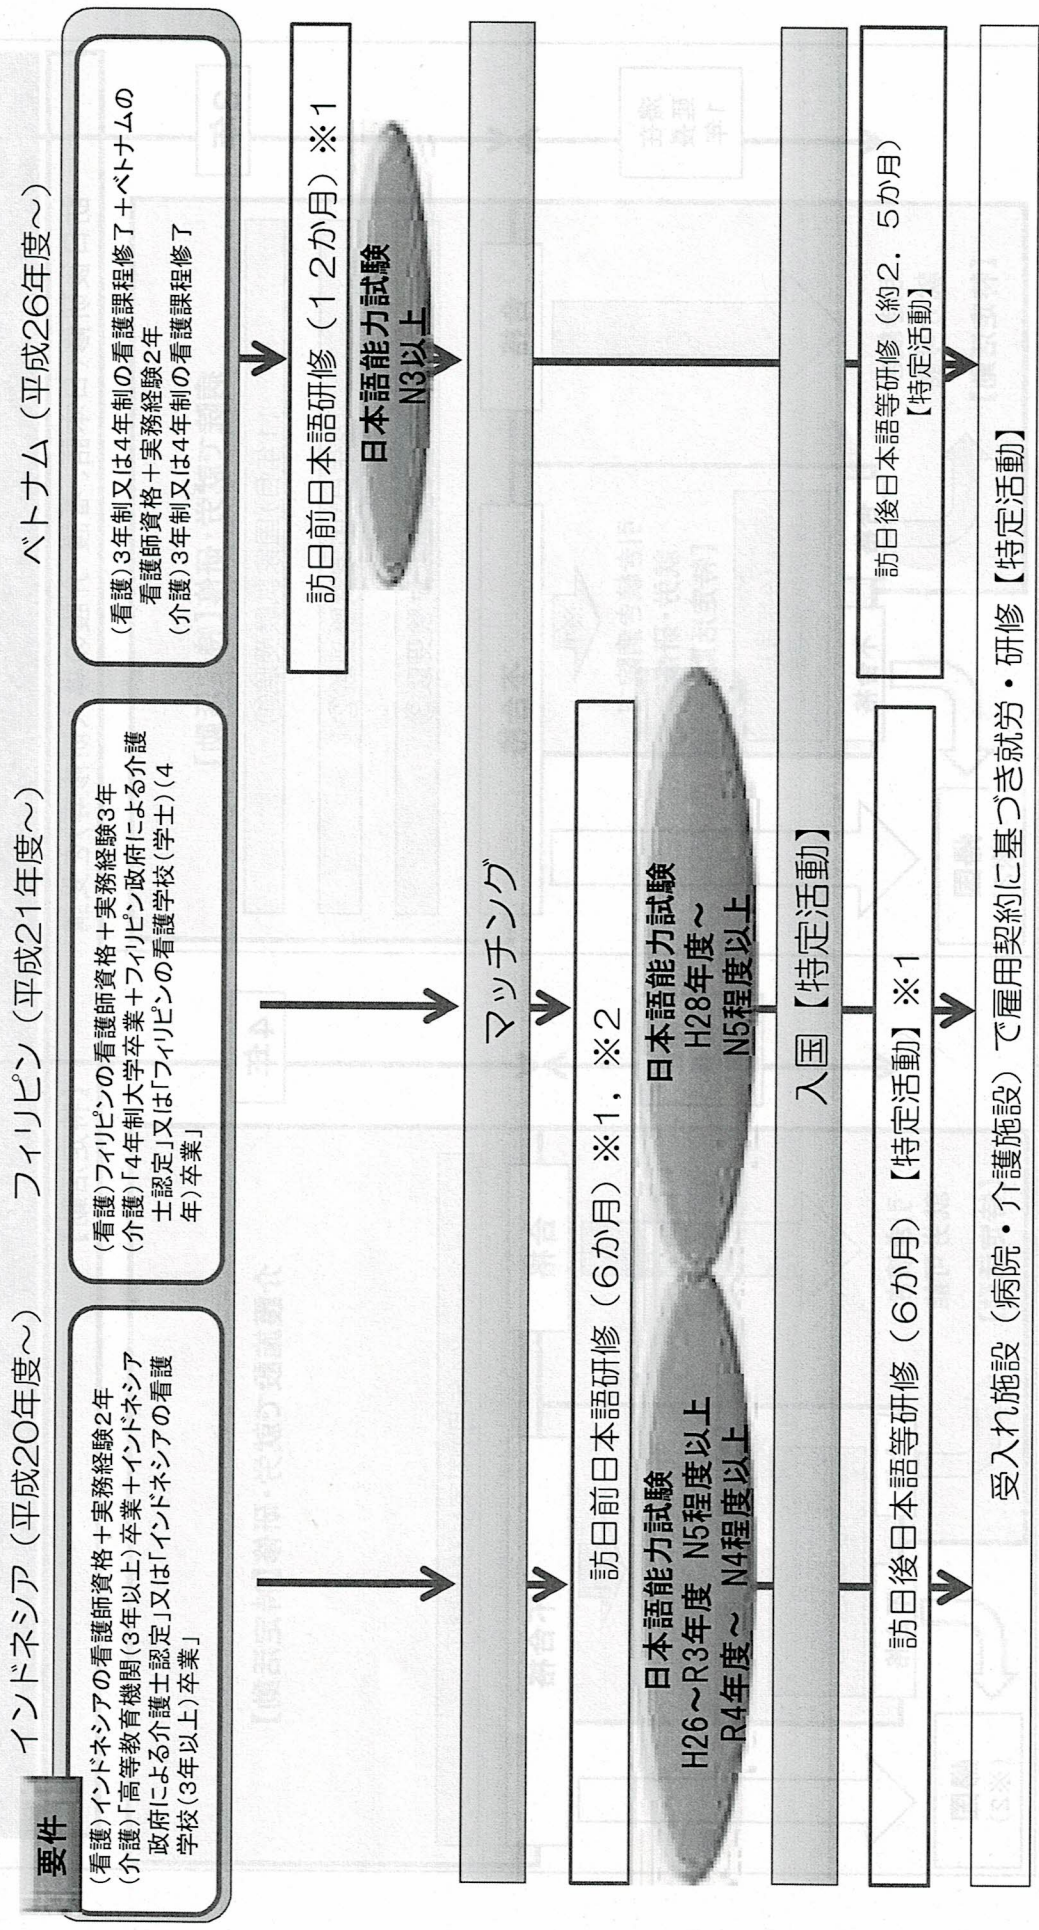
インドネシア（平成20年度～）　フィリピン（平成21年度～）　ベトナム（平成26年度～）

要件

（看護）インドネシアの看護師資格＋実務経験2年
（介護）「高等教育機関（3年以上）卒業＋インドネシア政府による介護士認定」又は「インドネシアの看護学校（3年以上）卒業」

（看護）フィリピンの看護師資格＋実務経験3年
（介護）「4年制大学卒業＋フィリピン政府による介護士認定」又は「フィリピンの看護学校（学士）（4年）卒業」

（看護）3年制又は4年制の看護課程修了＋ベトナムの看護師資格＋実務経験2年
（介護）3年制又は4年制の看護課程修了

訪日前日本語研修（12か月）※1

日本語能力試験
N3以上

マッチング

訪日前日本語研修（6か月）※1，※2

日本語能力試験
H26～R3年度　N5程度以上
R4年度～　N4程度以上

日本語能力試験
H28年度～
N5程度以上

入国【特定活動】

訪日後日本語等研修（6か月）【特定活動】※1

訪日後日本語等研修（約2．5か月）
【特定活動】

受入れ施設（病院・介護施設）で雇用契約に基づき就労・研修【特定活動】